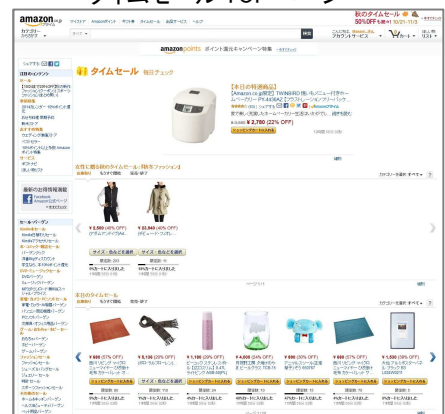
タイムセールページ

amazon.co.jp
秋のタイムセール祭
50%OFF も続々！ 10/21 - 11/3

amazon points ポイント還元キャンペーン特集

タイムセール 毎日チェック

【本日の特選商品】
¥ 2,780 (22% OFF)

ショッピングカートに入れる

女性に贈る秋のタイムセール【特選ファッション】

¥ 2,990 (45% OFF)
¥ 22,943 (40% OFF)

サイズ・色などを選択
サイズ・色などを選択

本日のタイムセール

¥ 600 (57% OFF)
¥ 5,130 (39% OFF)
¥ 1,130 (29% OFF)
¥ 4,808 (24% OFF)
¥ 690 (30% OFF)
¥ 690 (57% OFF)
¥ 1,530 (18% OFF)

ショッピングカートに入れる
サイズ・色などを選択
ショッピングカートに入れる
ショッピングカートに入れる
ショッピングカートに入れる
ショッピングカートに入れる
ショッピングカートに入れる